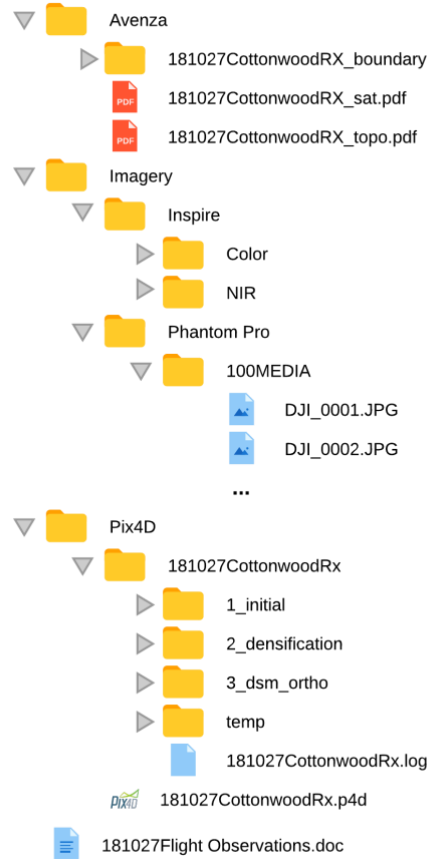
Avenza

181027CottonwoodRX_boundary

PDF 181027CottonwoodRX_sat.pdf

PDF 181027CottonwoodRX_topo.pdf

Imagery

Inspire

Color

NIR

Phantom Pro

100MEDIA

DJI_0001.JPG

DJI_0002.JPG

...

Pix4D

181027CottonwoodRx

1_initial

2_densification

3_dsm_ortho

temp

181027CottonwoodRx.log

Pix4D 181027CottonwoodRx.p4d

181027Flight Observations.doc